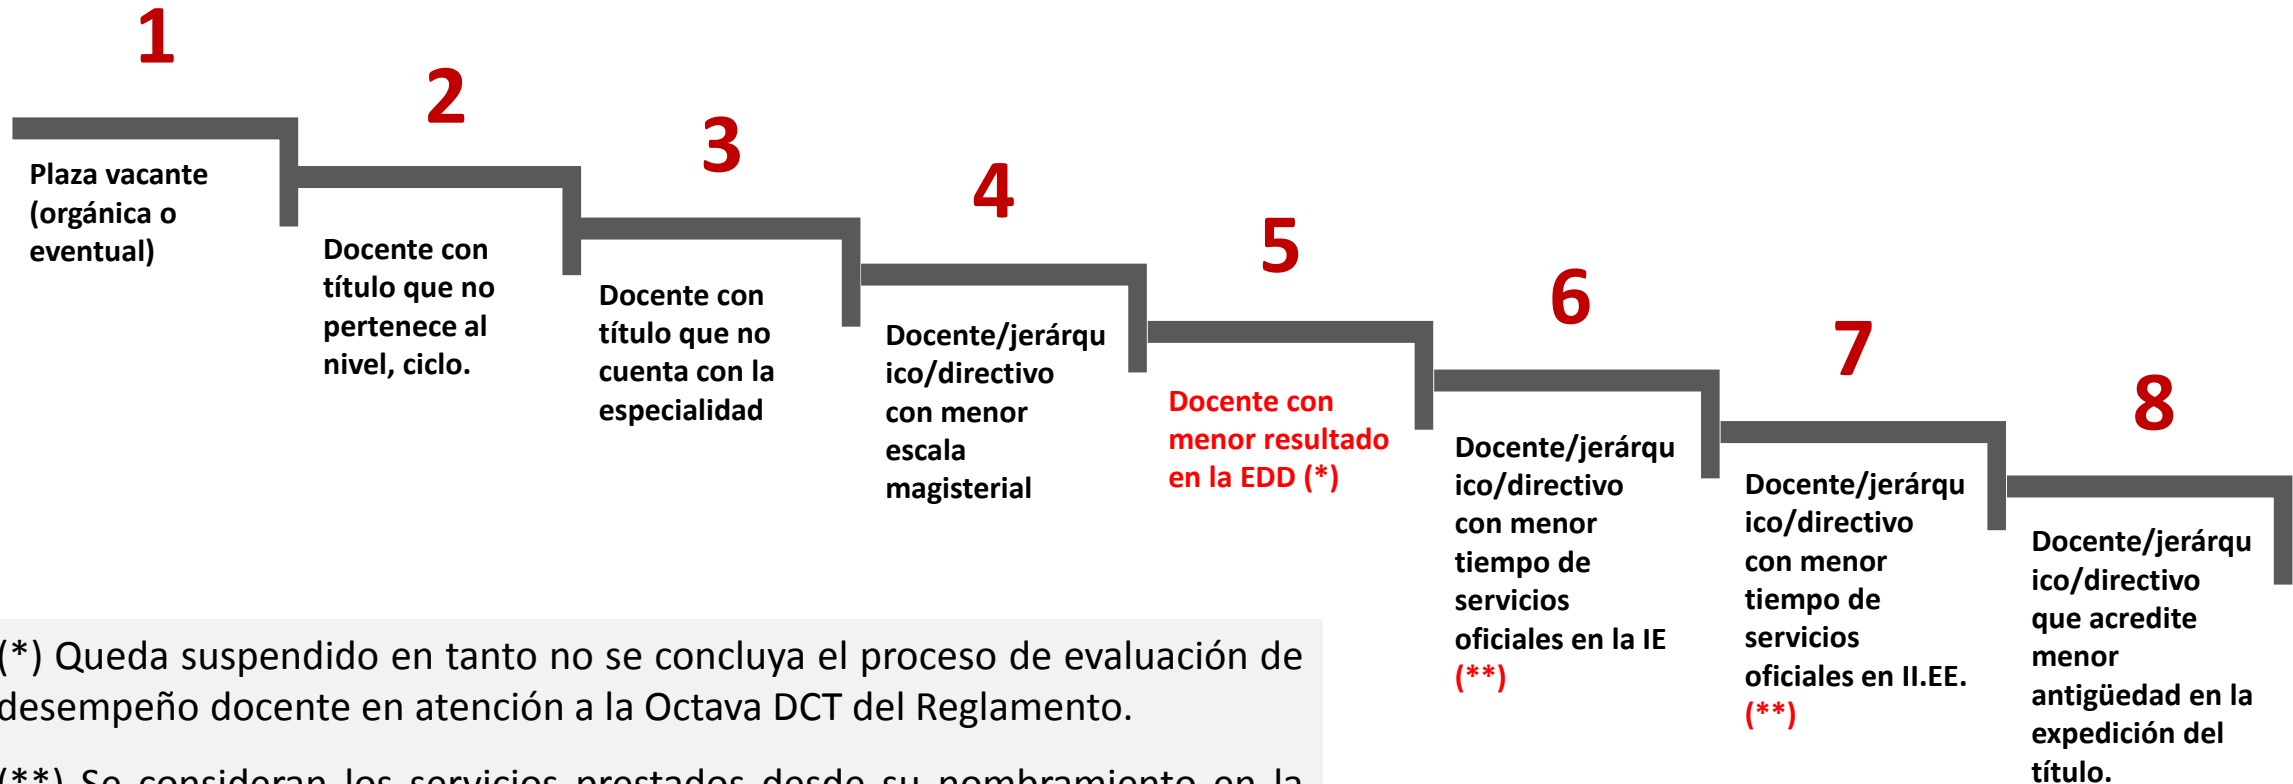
1

Plaza vacante (orgánica o eventual)

2

Docente con título que no pertenece al nivel, ciclo.

3

Docente con título que no cuenta con la especialidad

4

Docente/jerárquico/directivo con menor escala magisterial

5

Docente con menor resultado en la EDD (*)

6

Docente/jerárquico/directivo con menor tiempo de servicios oficiales en la IE (**)

7

Docente/jerárquico/directivo con menor tiempo de servicios oficiales en II.EE. (**)

8

Docente/jerárquico/directivo que acredite menor antigüedad en la expedición del título.

(*) Queda suspendido en tanto no se concluya el proceso de evaluación de desempeño docente en atención a la Octava DCT del Reglamento.

(**) Se consideran los servicios prestados desde su nombramiento en la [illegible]